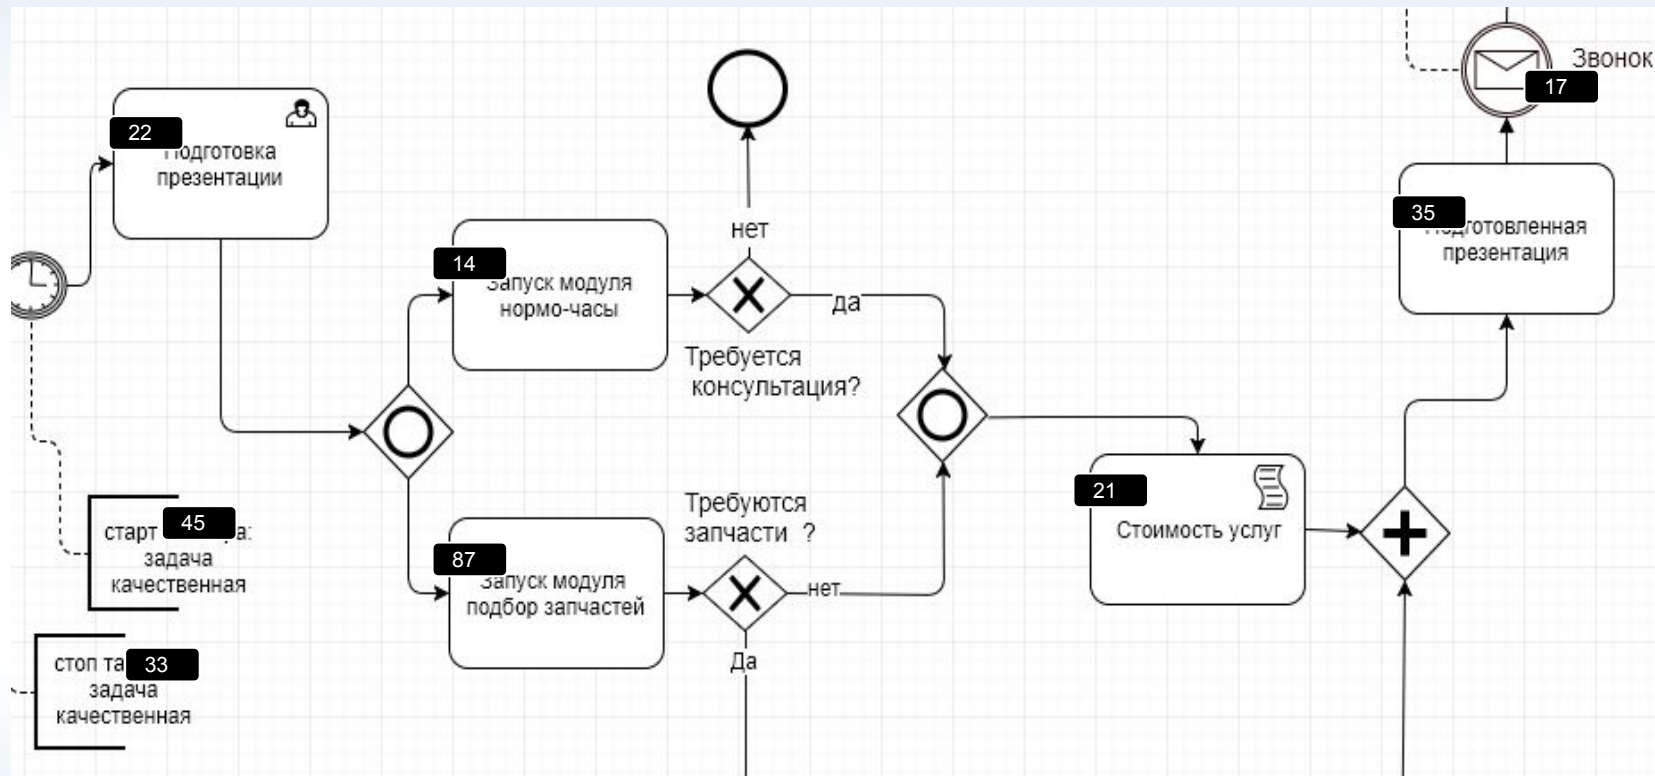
Звонок
17
22
Подготовка презентации
35
Подготовленная презентация
нет
14
Запуск модуля нормо-часы
да
Требуется консультация?
21
Стоимость услуг
старт 45 а: задача качественная
Требуются запчасти ?
87
Запуск модуля подбор запчастей
нет
Да
стоп та 33 задача качественная